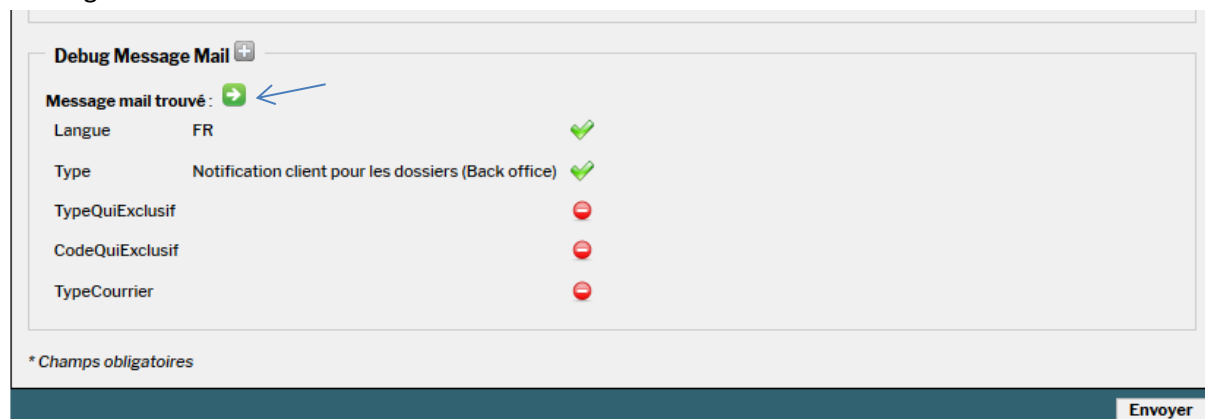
Debug Message Mail

Message mail trouvé :

| | |
|---|---|
| Langue | FR |
| Type | Notification client pour les dossiers (Back office) |
| TypeQuiExclusif | |
| CodeQuiExclusif | |
| TypeCourrier | |

* Champs obligatoires

Envoyer